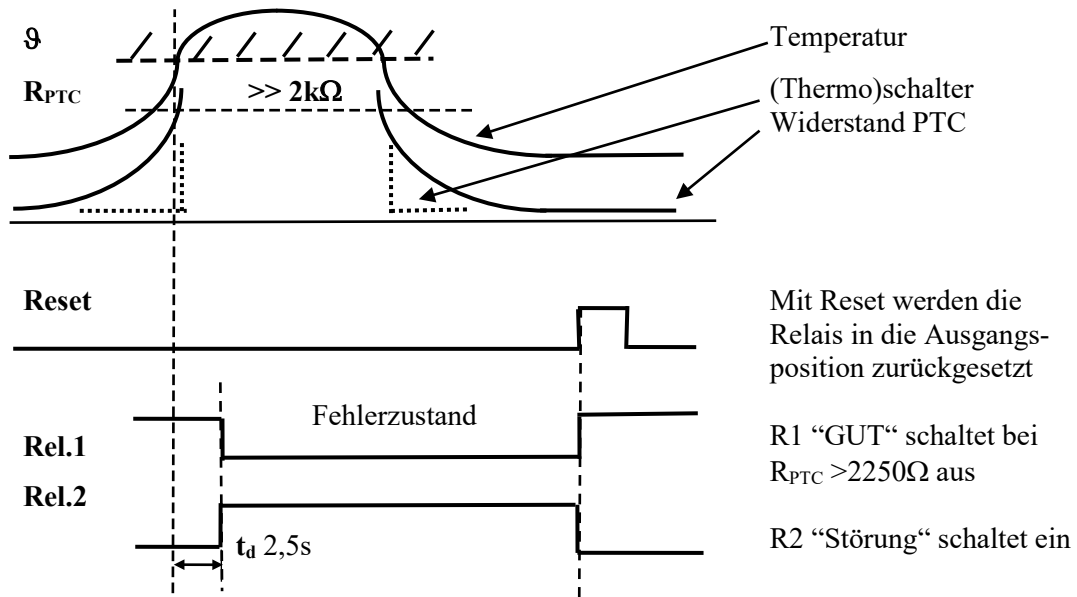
$\vartheta$

$R_{PTC}$

>> 2k$\Omega$

Temperatur

(Thermo)schalter
Widerstand PTC

Reset

Mit Reset werden die Relais in die Ausgangsposition zurückgesetzt

Fehlerzustand

Rel.1

Rel.2

R1 “GUT“ schaltet bei $R_{PTC}$ >2250$\Omega$ aus

$t_d$ 2,5s

R2 “Störung“ schaltet ein